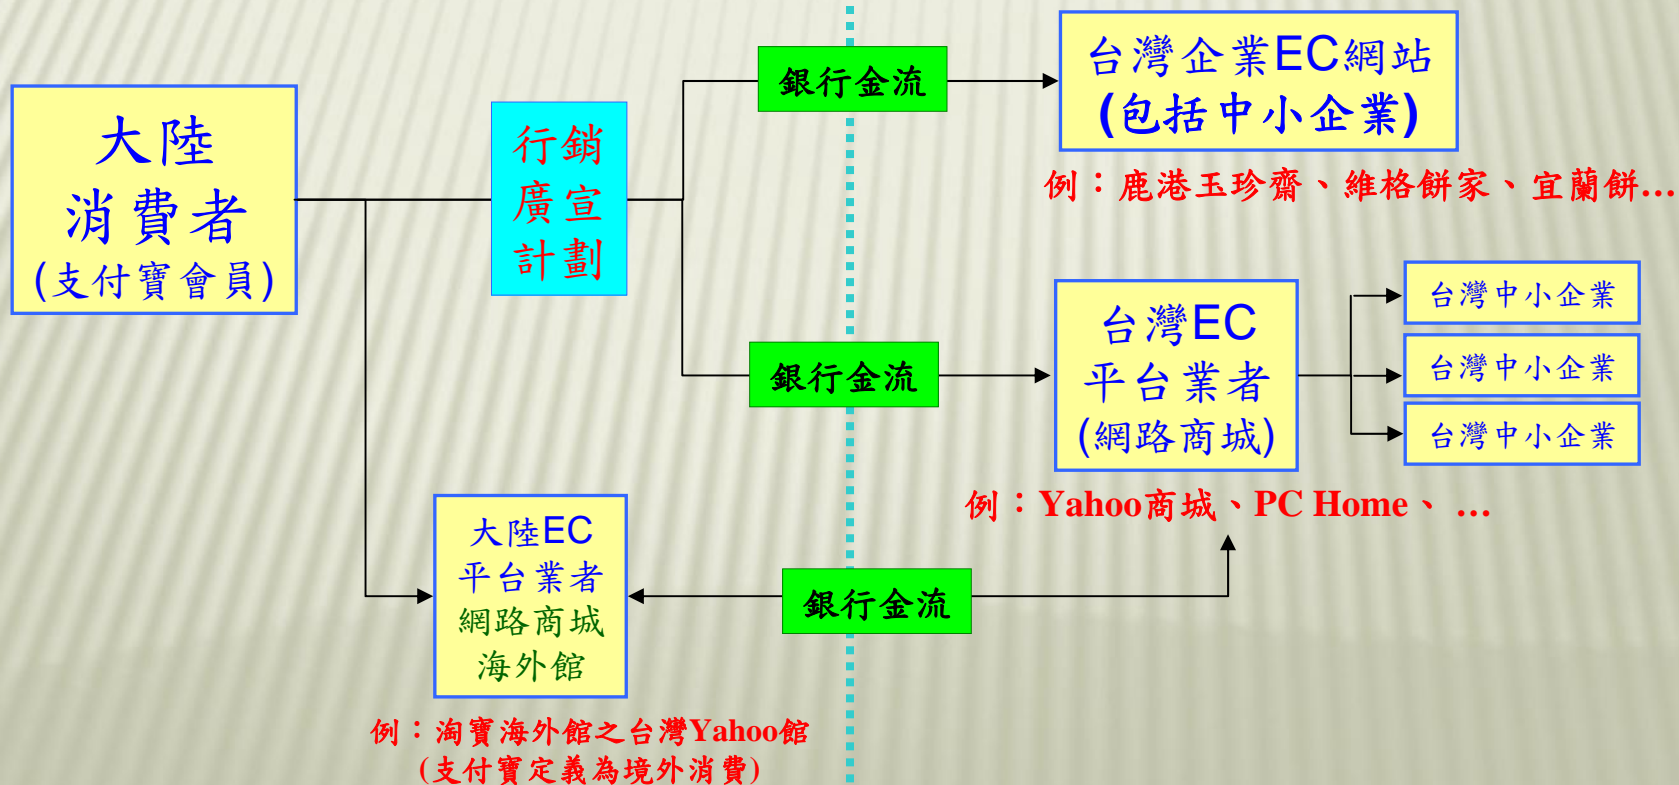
大陸
消費者
(支付寶會員)

行銷
廣宣
計劃

銀行金流

台灣企業EC網站
(包括中小企業)

例：鹿港玉珍齋、維格餅家、宜蘭餅…

銀行金流

台灣EC
平台業者
(網路商城)

台灣中小企業

台灣中小企業

台灣中小企業

例：Yahoo商城、PC Home、 …

大陸EC
平台業者
網路商城
海外館

銀行金流

例：淘寶海外館之台灣Yahoo館
(支付寶定義為境外消費)